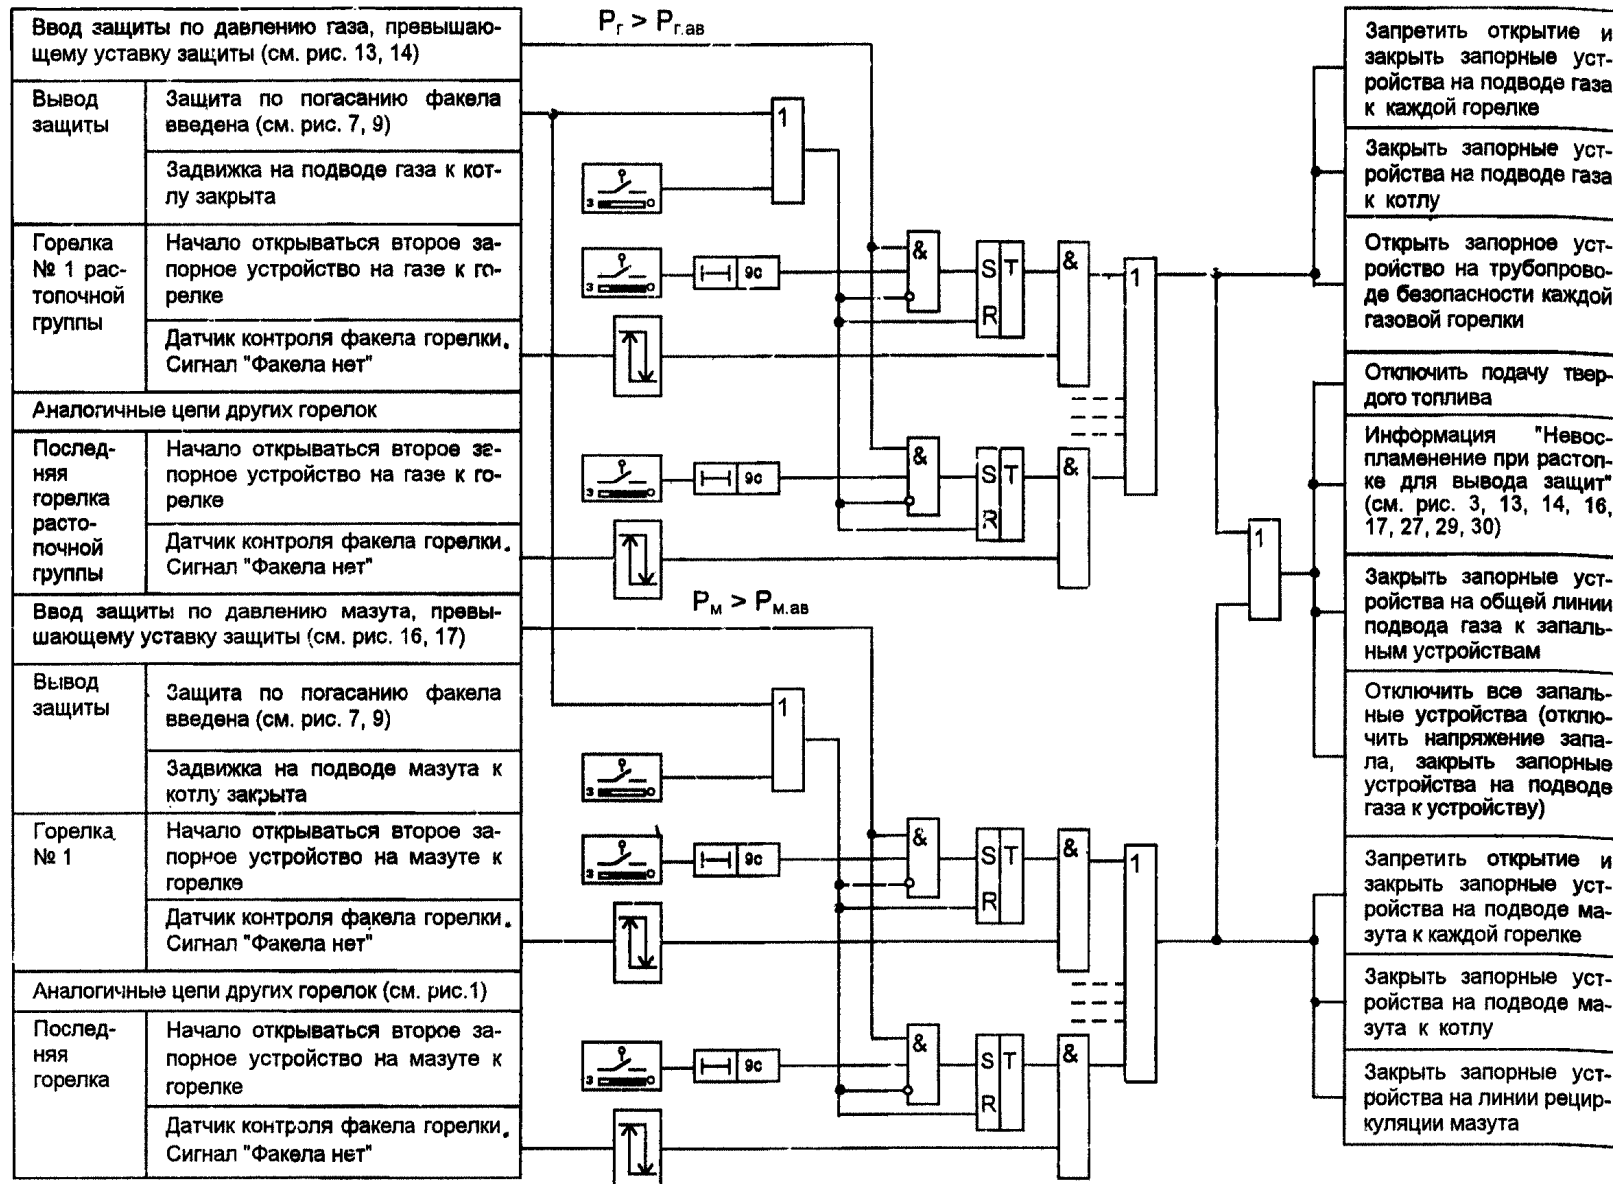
Ввод защиты по давлению газа, превышающему уставку защиты (см. рис. 13, 14)

| Вывод защиты | Защита по погасанию факела введена (см. рис. 7, 9) |
|---|---|
| | Задвижка на подводе газа к котлу закрыта |
| Горелка № 1 растопочной группы | Начало открываться второе запорное устройство на газе к горелке |
| | Датчик контроля факела горелки. Сигнал "Факела нет" |

Аналогичные цепи других горелок

| Последняя горелка растопочной группы | Начало открываться второе запорное устройство на газе к горелке |
|---|---|
| | Датчик контроля факела горелки. Сигнал "Факела нет" |

Ввод защиты по давлению мазута, превышающему уставку защиты (см. рис. 16, 17)

| Вывод защиты | Защита по погасанию факела введена (см. рис. 7, 9) |
|---|---|
| | Задвижка на подводе мазута к котлу закрыта |
| Горелка № 1 | Начало открываться второе запорное устройство на мазуте к горелке |
| | Датчик контроля факела горелки. Сигнал "Факела нет" |

Аналогичные цепи других горелок (см. рис.1)

| Последняя горелка | Начало открываться второе запорное устройство на мазуте к горелке |
|---|---|
| | Датчик контроля факела горелки. Сигнал "Факела нет" |

$P_г > P_{г.ав}$

$P_м > P_{м.ав}$

1

&

S T

R

9с

Запретить открытие и закрыть запорные устройства на подводе газа к каждой горелке

Закрыть запорные устройства на подводе газа к котлу

Открыть запорное устройство на трубопроводе безопасности каждой газовой горелки

Отключить подачу твердого топлива

Информация "Невоспламенение при растопке для вывода защит" (см. рис. 3, 13, 14, 16, 17, 27, 29, 30)

Закрыть запорные устройства на общей линии подвода газа к запальным устройствам

Отключить все запальные устройства (отключить напряжение запала, закрыть запорные устройства на подводе газа к устройству)

Запретить открытие и закрыть запорные устройства на подводе мазута к каждой горелке

Закрыть запорные устройства на подводе мазута к котлу

Закрыть запорные устройства на линии рециркуляции мазута